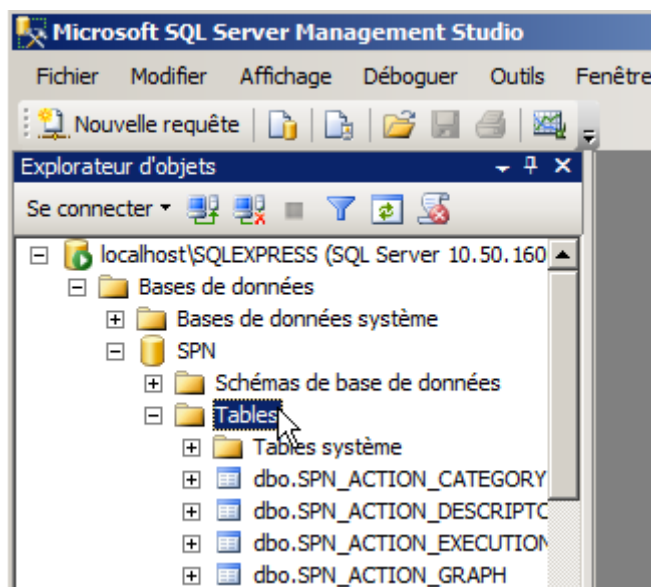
Microsoft SQL Server Management Studio

Fichier Modifier Affichage Déboguer Outils Fenêtre

Nouvelle requête

Explorateur d'objets

Se connecter

localhost\SQLEXPRESS (SQL Server 10.50.160

Bases de données

Bases de données système

SPN

Schémas de base de données

Tables

Tables système

dbo.SPN_ACTION_CATEGORY

dbo.SPN_ACTION_DESCRIPTO

dbo.SPN_ACTION_EXECUTION

dbo.SPN_ACTION_GRAPH